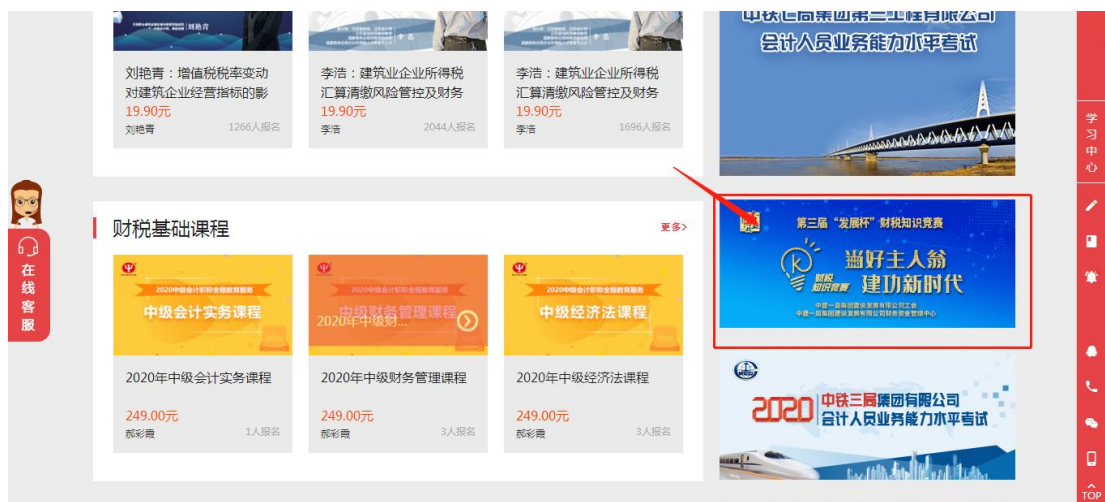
刘艳青：增值税税率变动对建筑企业经营指标的影
19.90元
刘艳青 1266人报名

李洁：建筑业企业所得税汇算清缴风险管控及财务
19.90元
李洁 2044人报名

李洁：建筑业企业所得税汇算清缴风险管控及财务
19.90元
李洁 1696人报名

中铁七局集团第三工程有限公司
会计人员业务能力水平考试

学习中心

在线客服

财税基础课程
更多>

2020中级会计职称全程教育服务
中级会计实务课程
2020年中级会计实务课程
249.00元
郝彩霞 1人报名

2020中级会计职称全程教育服务
中级财务管理课程
2020年中级财...
2020年中级财务管理课程
249.00元
郝彩霞 3人报名

2020中级会计职称全程教育服务
中级经济法课程
2020年中级经济法课程
249.00元
郝彩霞 3人报名

第三届"发展杯"财税知识竞赛
争做主人翁 建功新时代
财税知识竞赛
中铁一局集团建设发展有限公司工会
中铁一局集团建设发展有限公司财务资金管理中心

2020 中铁三局集团有限公司
会计人员业务能力水平考试

TOP